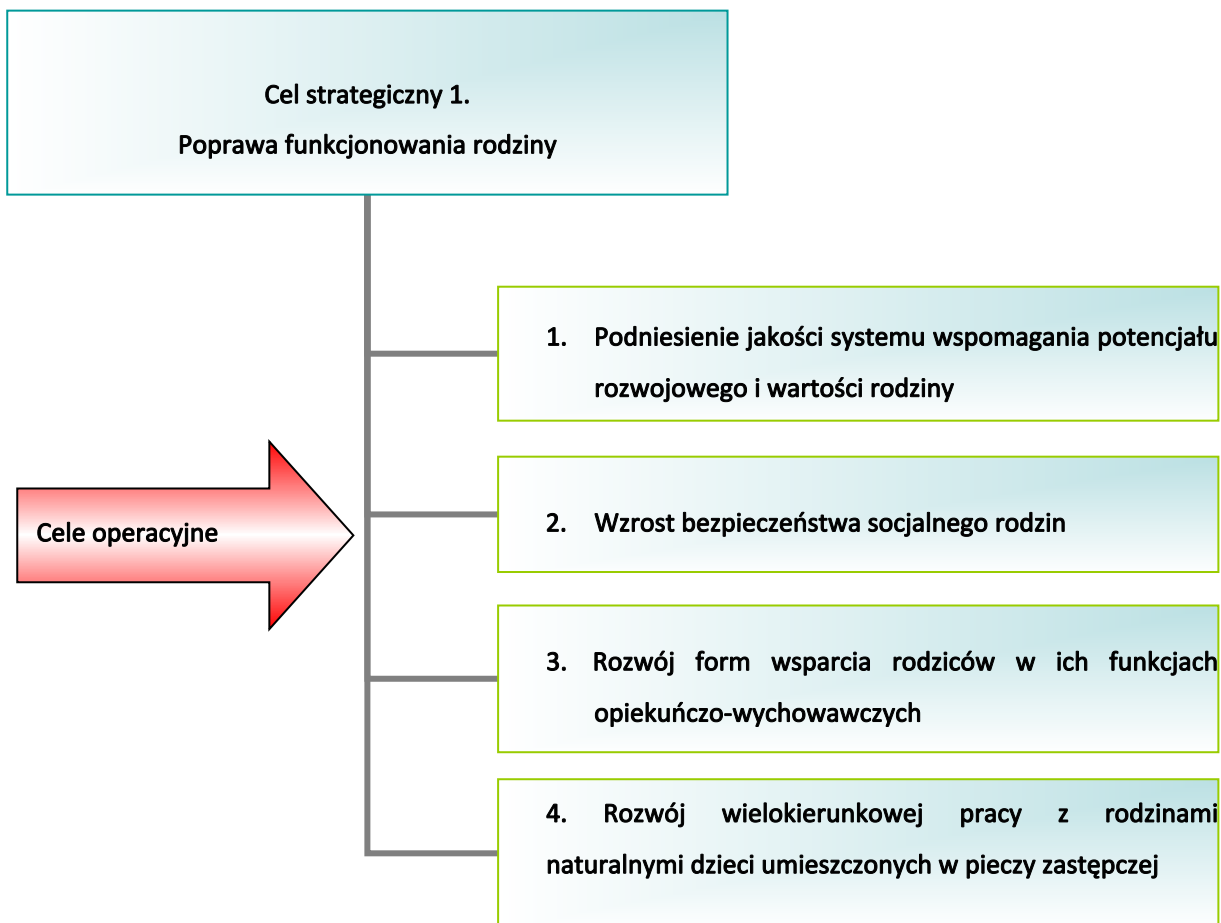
Cel strategiczny 1.
Poprawa funkcjonowania rodziny

Cele operacyjne

1. Podniesienie jakości systemu wspomagania potencjału rozwojowego i wartości rodziny

2. Wzrost bezpieczeństwa socjalnego rodzin

3. Rozwój form wsparcia rodziców w ich funkcjach opiekuńczo-wychowawczych

4. Rozwój wielokierunkowej pracy z rodzinami naturalnymi dzieci umieszczonych w pieczy zastępczej